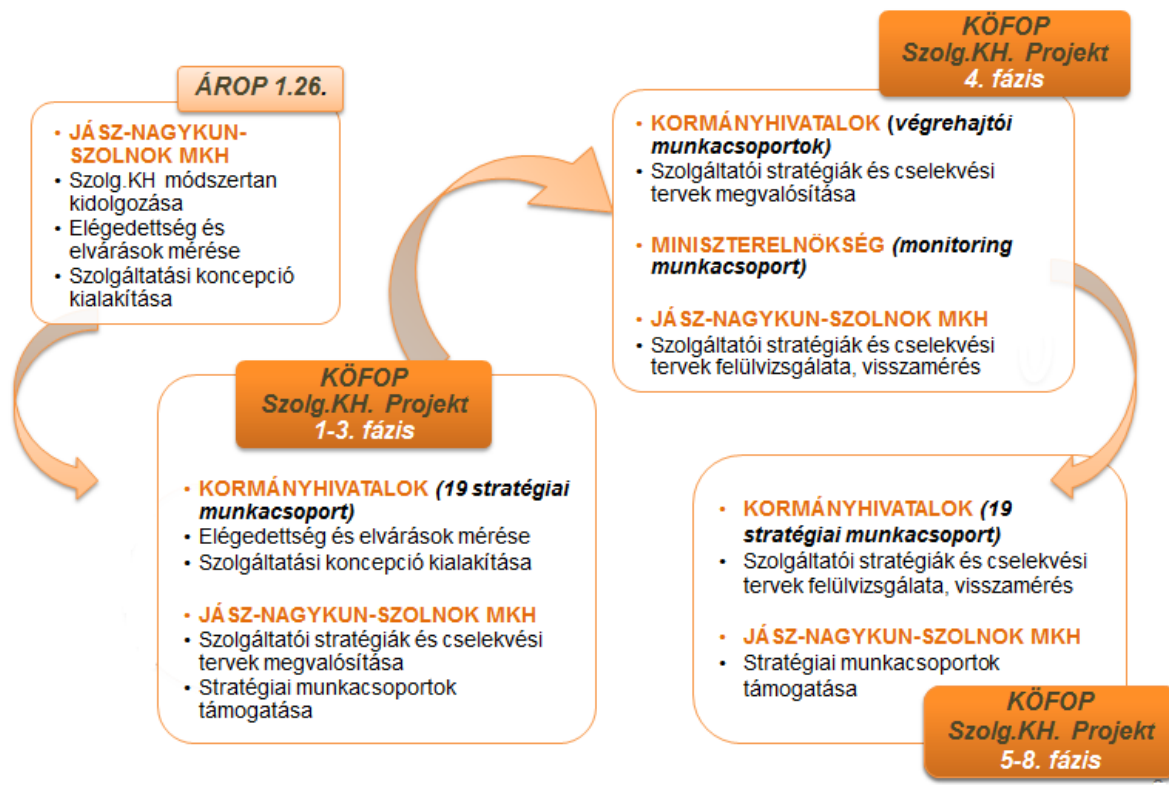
ÁROP 1.26.

• JÁSZ-NAGYKUN-SZOLNOK MKH
• Szolg.KH módszertan kidolgozása
• Elégedettség és elvárások mérése
• Szolgáltatási koncepció kialakítása

KÖFOP
Szolg.KH. Projekt
1-3. fázis

• KORMÁNYHIVATALOK (19 stratégiai munkacsoport)
• Elégedettség és elvárások mérése
• Szolgáltatási koncepció kialakítása

• JÁSZ-NAGYKUN-SZOLNOK MKH
• Szolgáltatói stratégiák és cselekvési tervek megvalósítása
• Stratégiai munkacsoportok támogatása

KÖFOP
Szolg.KH. Projekt
4. fázis

• KORMÁNYHIVATALOK (végrehajtói munkacsoportok)
• Szolgáltatói stratégiák és cselekvési tervek megvalósítása

• MINISZTERELNÖKSÉG (monitoring munkacsoport)

• JÁSZ-NAGYKUN-SZOLNOK MKH
• Szolgáltatói stratégiák és cselekvési tervek felülvizsgálata, visszamérés

• KORMÁNYHIVATALOK (19 stratégiai munkacsoport)
• Szolgáltatói stratégiák és cselekvési tervek felülvizsgálata, visszamérés

• JÁSZ-NAGYKUN-SZOLNOK MKH
• Stratégiai munkacsoportok támogatása

KÖFOP
Szolg.KH. Projekt
5-8. fázis